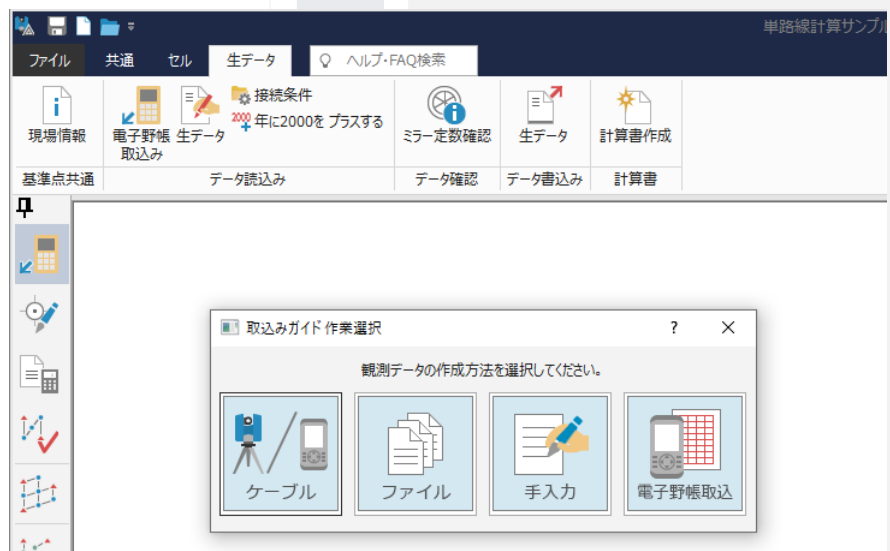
単路線計算サンプル

ファイル 共通 セル 生データ ヘルプ・FAQ検索

現場情報
電子野帳取込み
生データ
接続条件
2000 年に2000を プラスする
ミラー定数確認
生データ
計算書作成

基準点共通 データ読込み データ確認 データ書込み 計算書

取込みガイド 作業選択 ? ✕

観測データの作成方法を選択してください。

ケーブル
ファイル
手入力
電子野帳取込